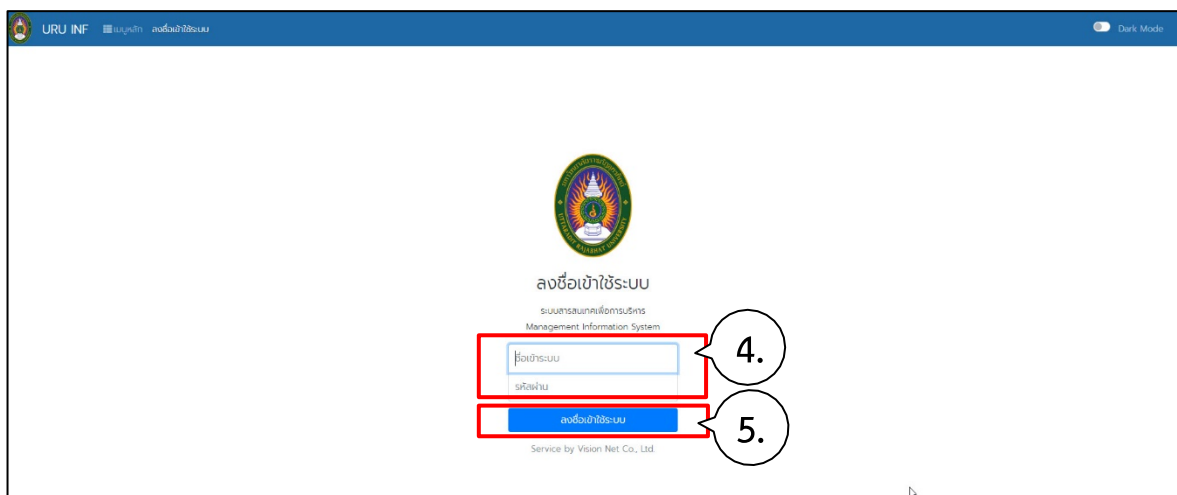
URU INF เมนูหลัก ลงชื่อเข้าใช้ระบบ

Dark Mode

ลงชื่อเข้าใช้ระบบ

ระบบสารสนเทศเพื่อการบริหาร
Management Information System

ชื่อเข้าระบบ

รหัสผ่าน

4.

ลงชื่อเข้าใช้ระบบ

5.

Service by Vision Net Co., Ltd.